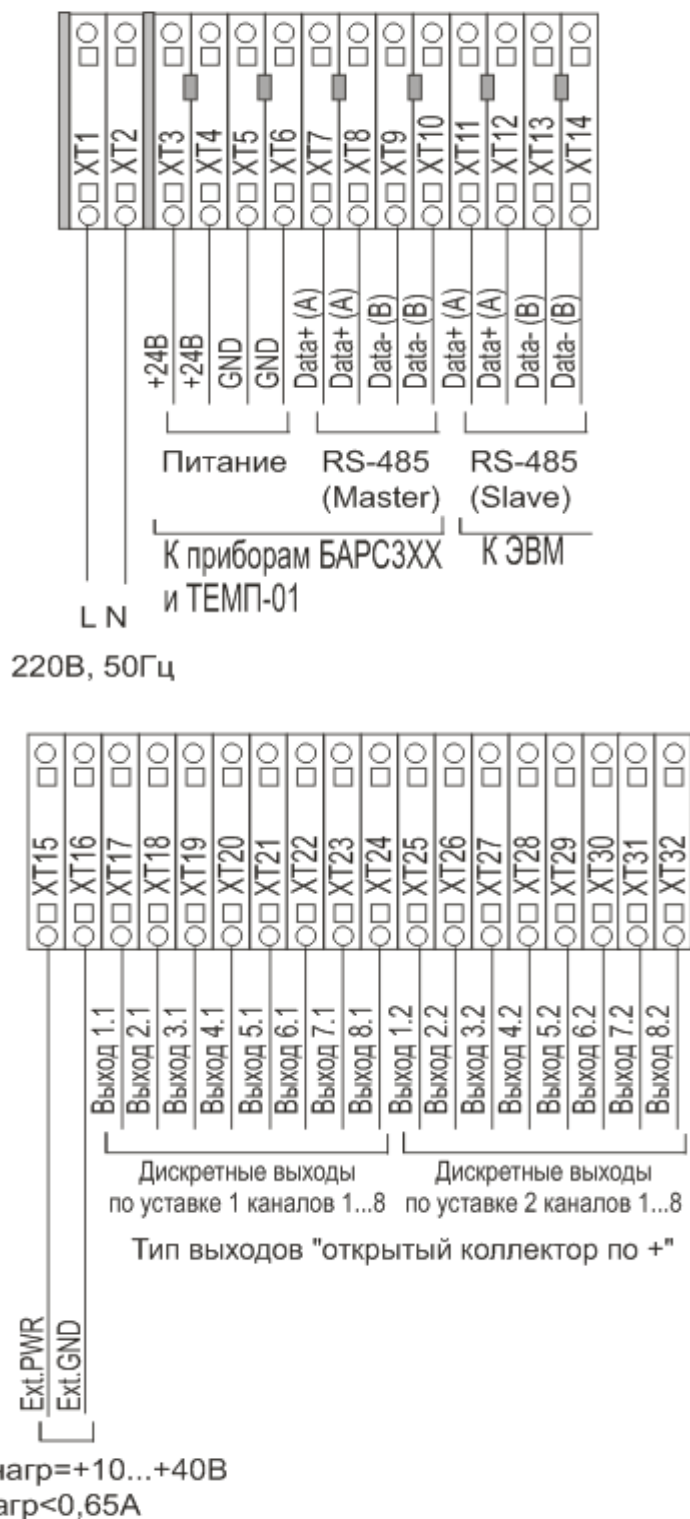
XT1 XT2 XT3 XT4 XT5 XT6 XT7 XT8 XT9 XT10 XT11 XT12 XT13 XT14

+24В +24В GND GND Data+ (A) Data+ (A) Data- (B) Data- (B) Data+ (A) Data+ (A) Data- (B) Data- (B)

Питание RS-485 (Master) RS-485 (Slave)

К приборам БАРС3ХХ и ТЕМП-01

К ЭВМ

L N

220В, 50Гц

XT15 XT16 XT17 XT18 XT19 XT20 XT21 XT22 XT23 XT24 XT25 XT26 XT27 XT28 XT29 XT30 XT31 XT32

Выход 1.1 Выход 2.1 Выход 3.1 Выход 4.1 Выход 5.1 Выход 6.1 Выход 7.1 Выход 8.1 Выход 1.2 Выход 2.2 Выход 3.2 Выход 4.2 Выход 5.2 Выход 6.2 Выход 7.2 Выход 8.2

Дискретные выходы по уставке 1 каналов 1...8

Дискретные выходы по уставке 2 каналов 1...8

Тип выходов "открытый коллектор по +"

Ext.PWR Ext.GND

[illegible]нагр=+10...+40В
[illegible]нагр<0,65А